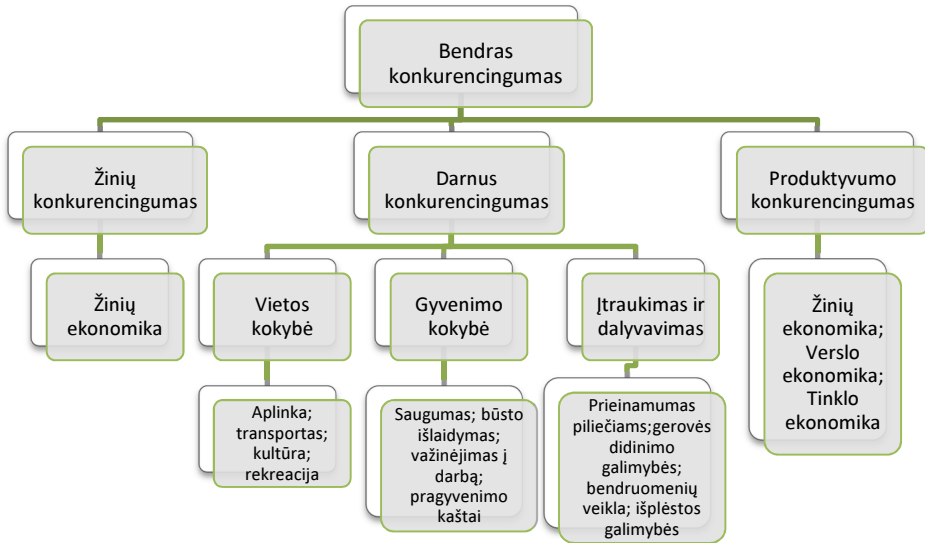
Bendras konkurencingumas

Žinių konkurencingumas

Darnus konkurencingumas

Produktyvumo konkurencingumas

Žinių ekonomika

Vietos kokybė

Gyvenimo kokybė

Įtraukimas ir dalyvavimas

Žinių ekonomika; Verslo ekonomika; Tinklo ekonomika

Aplinka; transportas; kultūra; rekreacija

Saugumas; būsto išlaidymas; važinėjimas į darbą; pragyvenimo kaštai

Prieinamumas piliečiams;gerovės didinimo galimybės; bendruomenių veikla; išplėstos galimybės